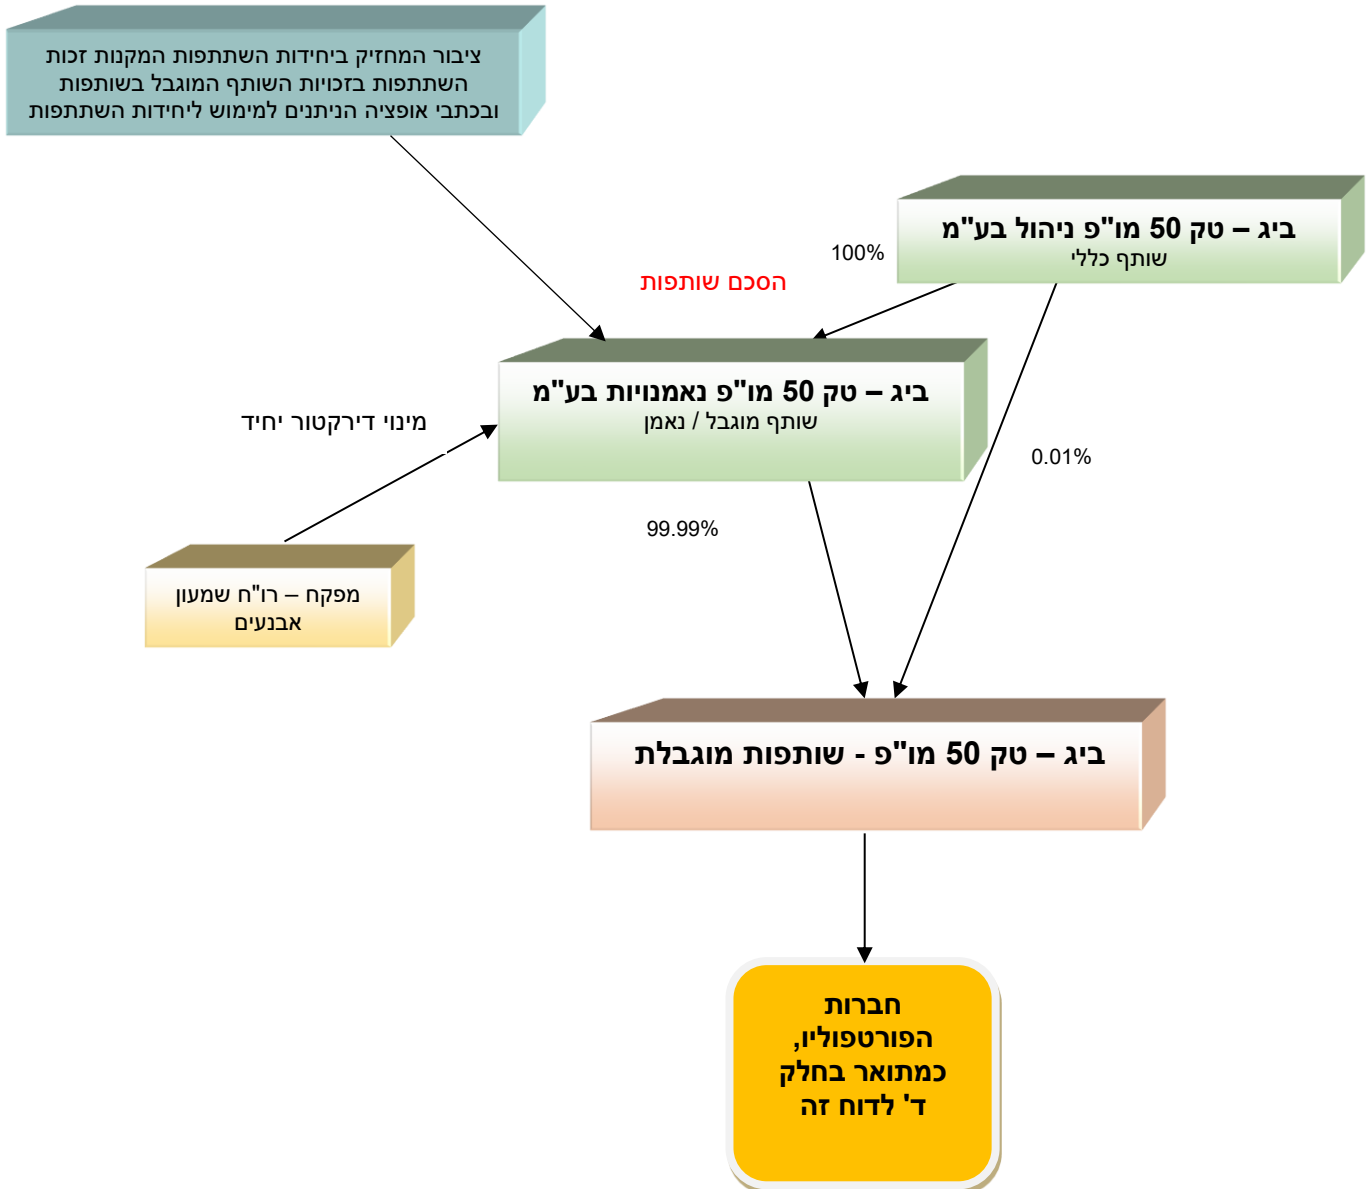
ציבור המחזיק ביחידות השתתפות המקנות זכות השתתפות בזכויות השותף המוגבל בשותפות ובכתבי אופציה הניתנים למימוש ליחידות השתתפות

ביג – טק 50 מו"פ ניהול בע"מ
שותף כללי

100%

הסכם שותפות

ביג – טק 50 מו"פ נאמנויות בע"מ
שותף מוגבל / נאמן

מינוי דירקטור יחיד

0.01%

99.99%

מפקח – רו"ח שמעון אבנעים

ביג – טק 50 מו"פ - שותפות מוגבלת

חברות הפורטפוליו, כמתואר בחלק ד' לדוח זה